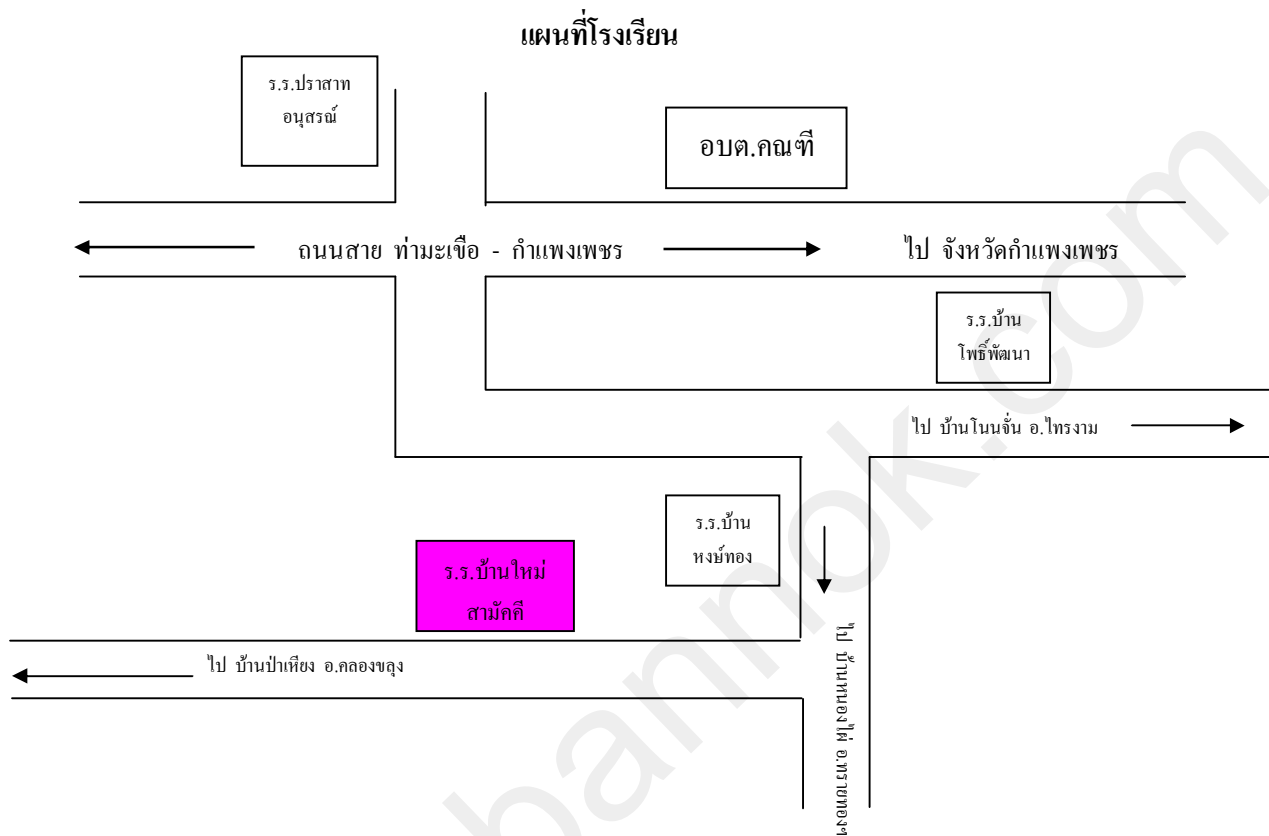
แผนที่โรงเรียน

ร.ร.ปราสาท อนุสรณ์

อบต.คณฑี

ถนนสาย ท่ามะเขือ - กำแพงเพชร

ไป จังหวัดกำแพงเพชร

ร.ร.บ้าน โพธิ์พัฒนา

ไป บ้านโนนจั่น อ.ไทรงาม

ร.ร.บ้าน หงษ์ทอง

ร.ร.บ้านใหม่ สามัคคี

ไป บ้านป่าเหียง อ.คลองขลุง

ไป บ้านหนองไผ่ อ.ทรายทอง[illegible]